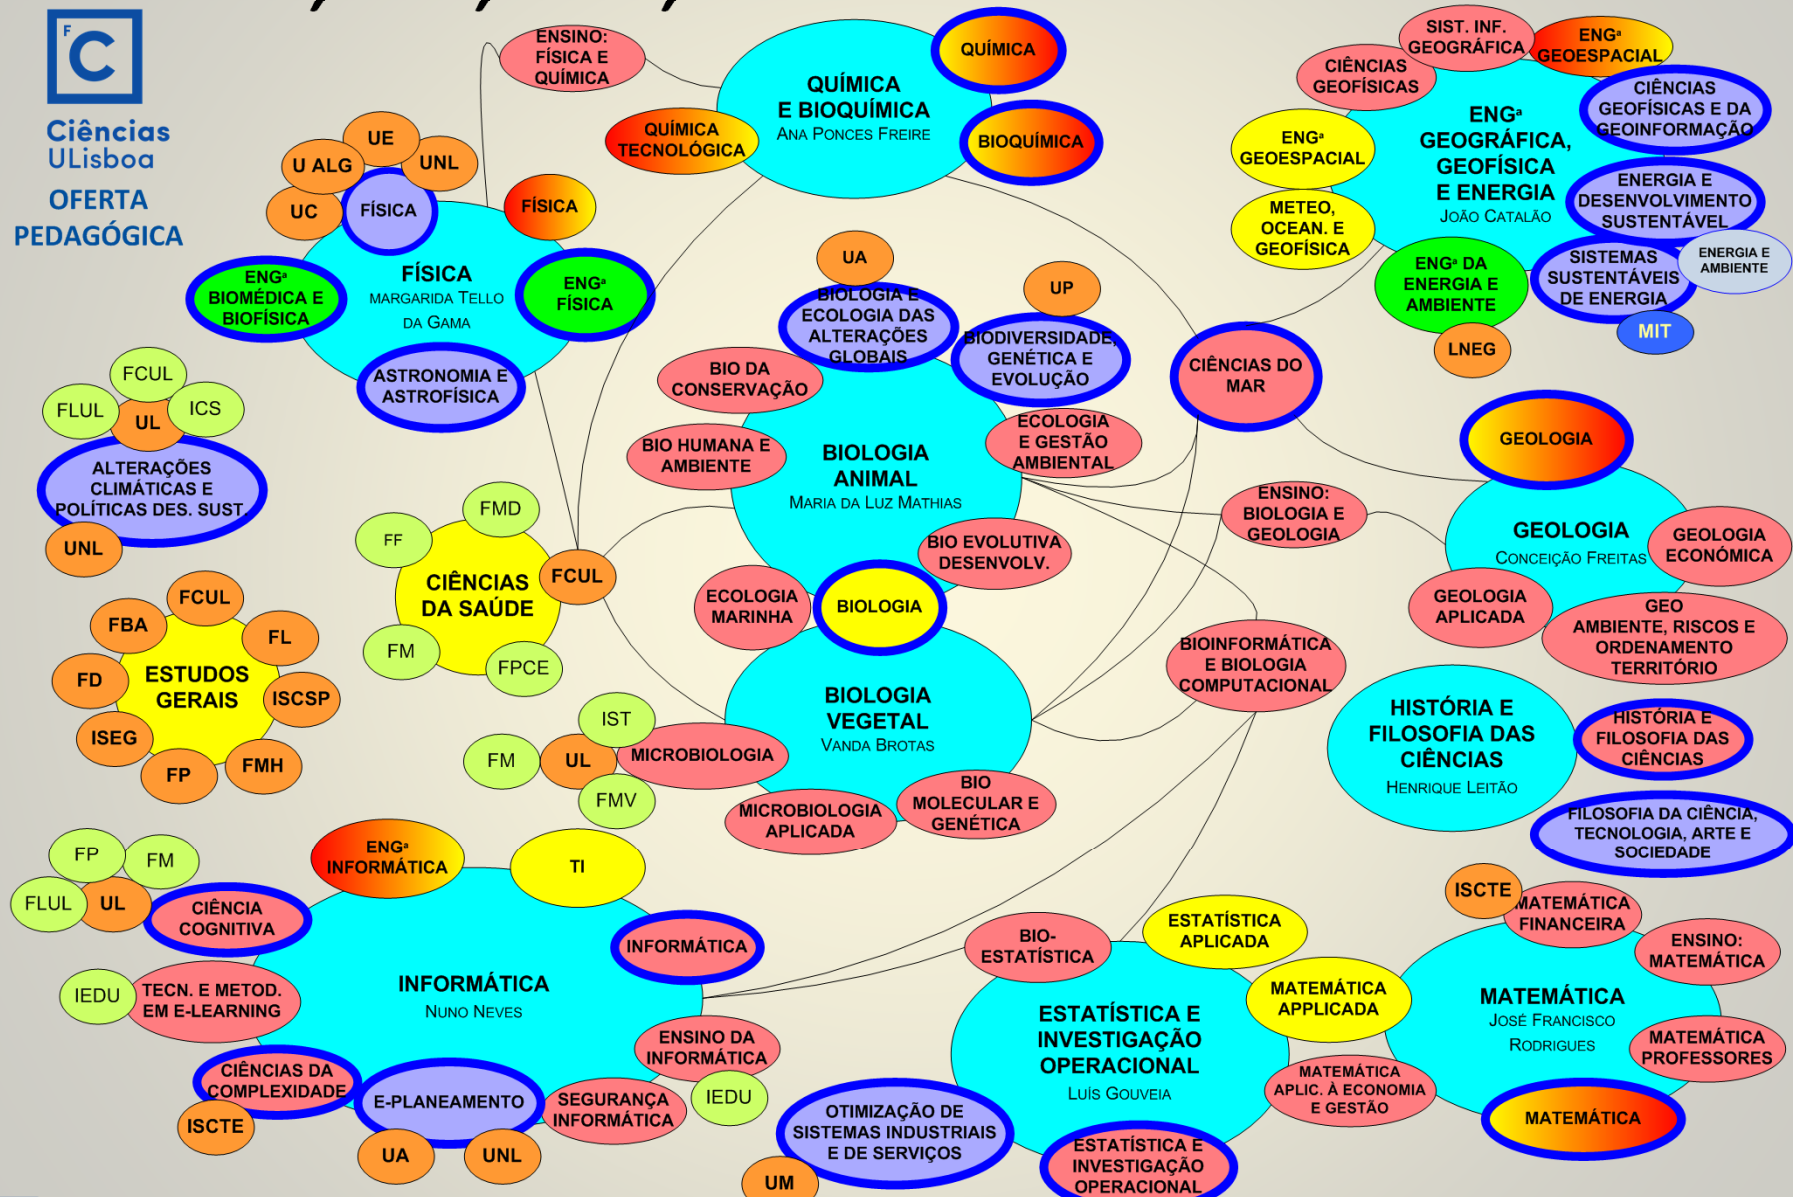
Ciências ULisboa
OFERTA PEDAGÓGICA

ENSINO: FÍSICA E QUÍMICA
QUÍMICA E BIOQUÍMICA
ANA PONCES FREIRE
QUÍMICA
BIOQUÍMICA
QUÍMICA TECNOLÓGICA

UE
U ALG
UNL
UC
FÍSICA
FÍSICA
FÍSICA
MARGARIDA TELLO DA GAMA
ENGª BIOMÉDICA E BIOFÍSICA
ENGª FÍSICA
ASTRONOMIA E ASTROFÍSICA

FCUL
FLUL
ICS
UL
ALTERAÇÕES CLIMÁTICAS E POLÍTICAS DES. SUST.
UNL

SIST. INF. GEOGRÁFICA
ENGª GEOESPACIAL
CIÊNCIAS GEOFÍSICAS
ENGª GEOGRÁFICA, GEOFÍSICA E ENERGIA
JOÃO CATALÃO
CIÊNCIAS GEOFÍSICAS E DA GEOINFORMAÇÃO
ENGª GEOESPACIAL
ENERGIA E DESENVOLVIMENTO SUSTENTÁVEL
METEO, OCEAN. E GEOFÍSICA
ENGª DA ENERGIA E AMBIENTE
SISTEMAS SUSTENTÁVEIS DE ENERGIA
ENERGIA E AMBIENTE
MIT
LNEG

UA
UP
BIOLOGIA E ECOLOGIA DAS ALTERAÇÕES GLOBAIS
BIODIVERSIDADE, GENÉTICA E EVOLUÇÃO
BIO DA CONSERVAÇÃO
BIO HUMANA E AMBIENTE
BIOLOGIA ANIMAL
MARIA DA LUZ MATHIAS
ECOLOGIA E GESTÃO AMBIENTAL
BIO EVOLUTIVA DESENVOLV.
ECOLOGIA MARINHA
BIOLOGIA
CIÊNCIAS DO MAR
ENSINO: BIOLOGIA E GEOLOGIA

GEOLOGIA
GEOLOGIA
CONCEIÇÃO FREITAS
GEOLOGIA ECONÓMICA
GEOLOGIA APLICADA
GEO AMBIENTE, RISCOS E ORDENAMENTO TERRITÓRIO

FMD
FF
CIÊNCIAS DA SAÚDE
FCUL
FM
FPCE

FCUL
FBA
FL
FD
ESTUDOS GERAIS
ISCSP
ISEG
FP
FMH

BIOINFORMÁTICA E BIOLOGIA COMPUTACIONAL
BIOLOGIA VEGETAL
VANDA BROTAS
IST
FM
UL
MICROBIOLOGIA
FMV
MICROBIOLOGIA APLICADA
BIO MOLECULAR E GENÉTICA

HISTÓRIA E FILOSOFIA DAS CIÊNCIAS
HENRIQUE LEITÃO
HISTÓRIA E FILOSOFIA DAS CIÊNCIAS
FILOSOFIA DA CIÊNCIA, TECNOLOGIA, ARTE E SOCIEDADE

FP
FM
FLUL
UL
CIÊNCIA COGNITIVA
ENGª INFORMÁTICA
TI
INFORMÁTICA
INFORMÁTICA
NUNO NEVES
IEDU
TECN. E METOD. EM E-LEARNING
ENSINO DA INFORMÁTICA
CIÊNCIAS DA COMPLEXIDADE
E-PLANEAMENTO
SEGURANÇA INFORMÁTICA
IEDU
ISCTE
UA
UNL

BIO-ESTATÍSTICA
ESTATÍSTICA APLICADA
ESTATÍSTICA E INVESTIGAÇÃO OPERACIONAL
LUÍS GOUVEIA
MATEMÁTICA APPLICADA
MATEMÁTICA APLIC. À ECONOMIA E GESTÃO
OTIMIZAÇÃO DE SISTEMAS INDUSTRIAIS E DE SERVIÇOS
ESTATÍSTICA E INVESTIGAÇÃO OPERACIONAL
UM

ISCTE
MATEMÁTICA FINANCEIRA
ENSINO: MATEMÁTICA
MATEMÁTICA
JOSÉ FRANCISCO RODRIGUES
MATEMÁTICA PROFESSORES
MATEMÁTICA